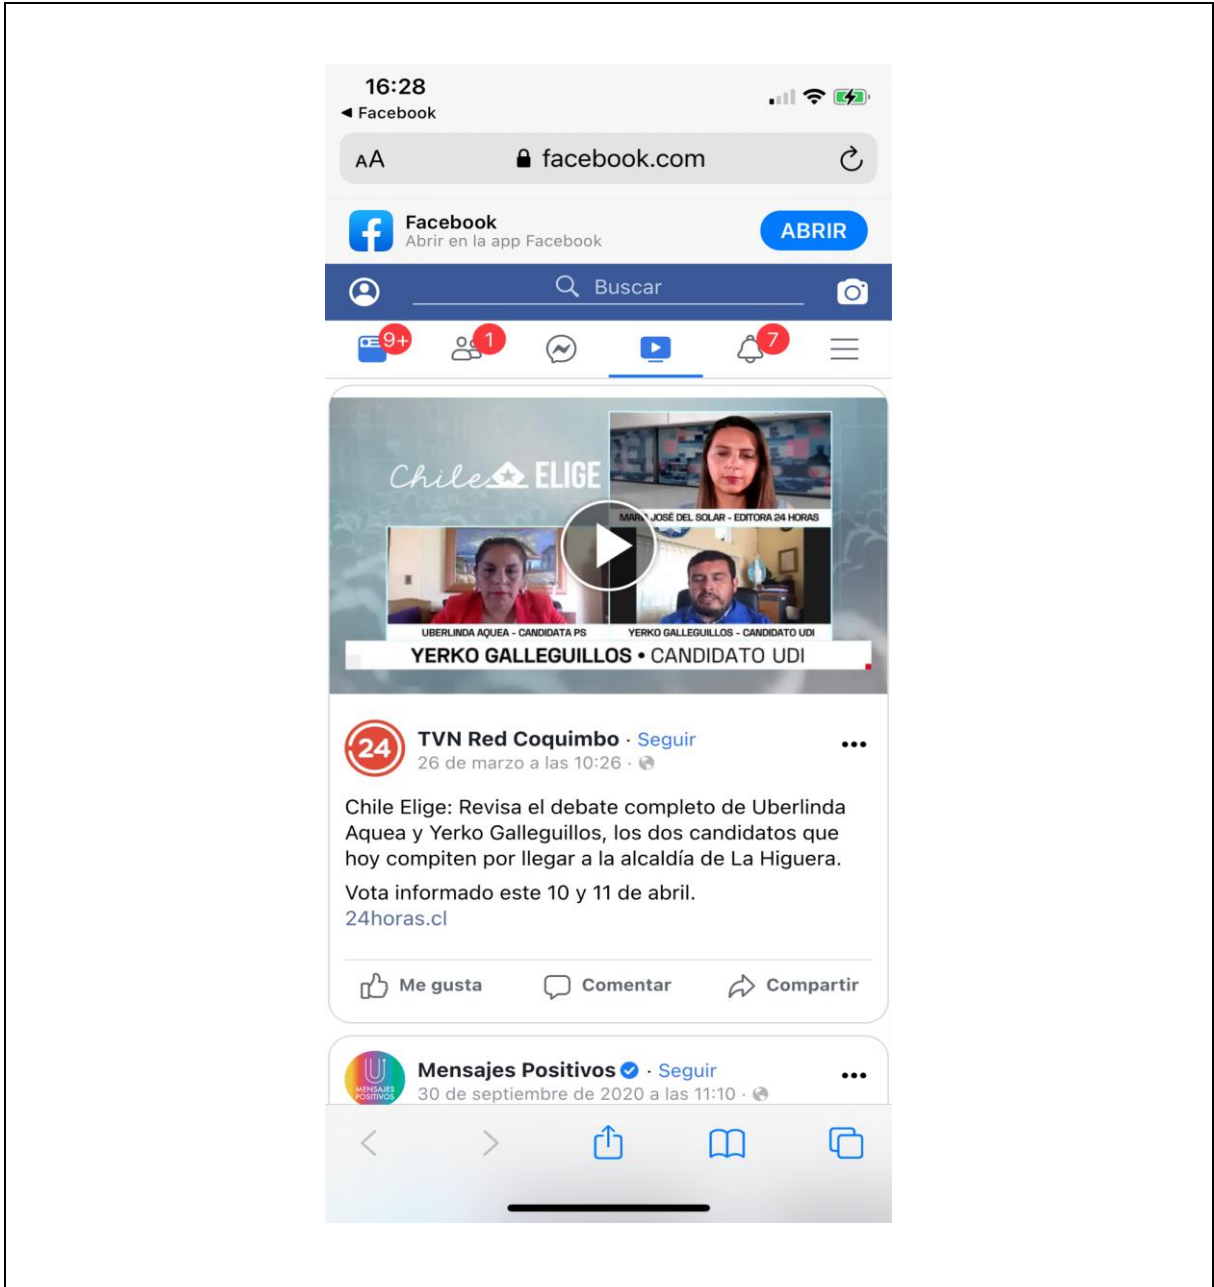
16:28
◀ Facebook

AA facebook.com

Facebook
Abrir en la app Facebook
ABRIR

Buscar

9+ 1 7

Chile ELIGE
MAR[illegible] JOSÉ DEL SOLAR - EDITORA 24 HORAS
UBERLINDA AQUEA - CANDIDATA PS
YERKO GALLEGUILLOS - CANDIDATO UDI
YERKO GALLEGUILLOS • CANDIDATO UDI

24
TVN Red Coquimbo · Seguir
26 de marzo a las 10:26 ·

Chile Elige: Revisa el debate completo de Uberlinda Aquea y Yerko Galleguillos, los dos candidatos que hoy compiten por llegar a la alcaldía de La Higuera.

Vota informado este 10 y 11 de abril.
24horas.cl

Me gusta Comentar Compartir

MENSAJES POSITIVOS
Mensajes Positivos · Seguir
30 de septiembre de 2020 a las 11:10 ·